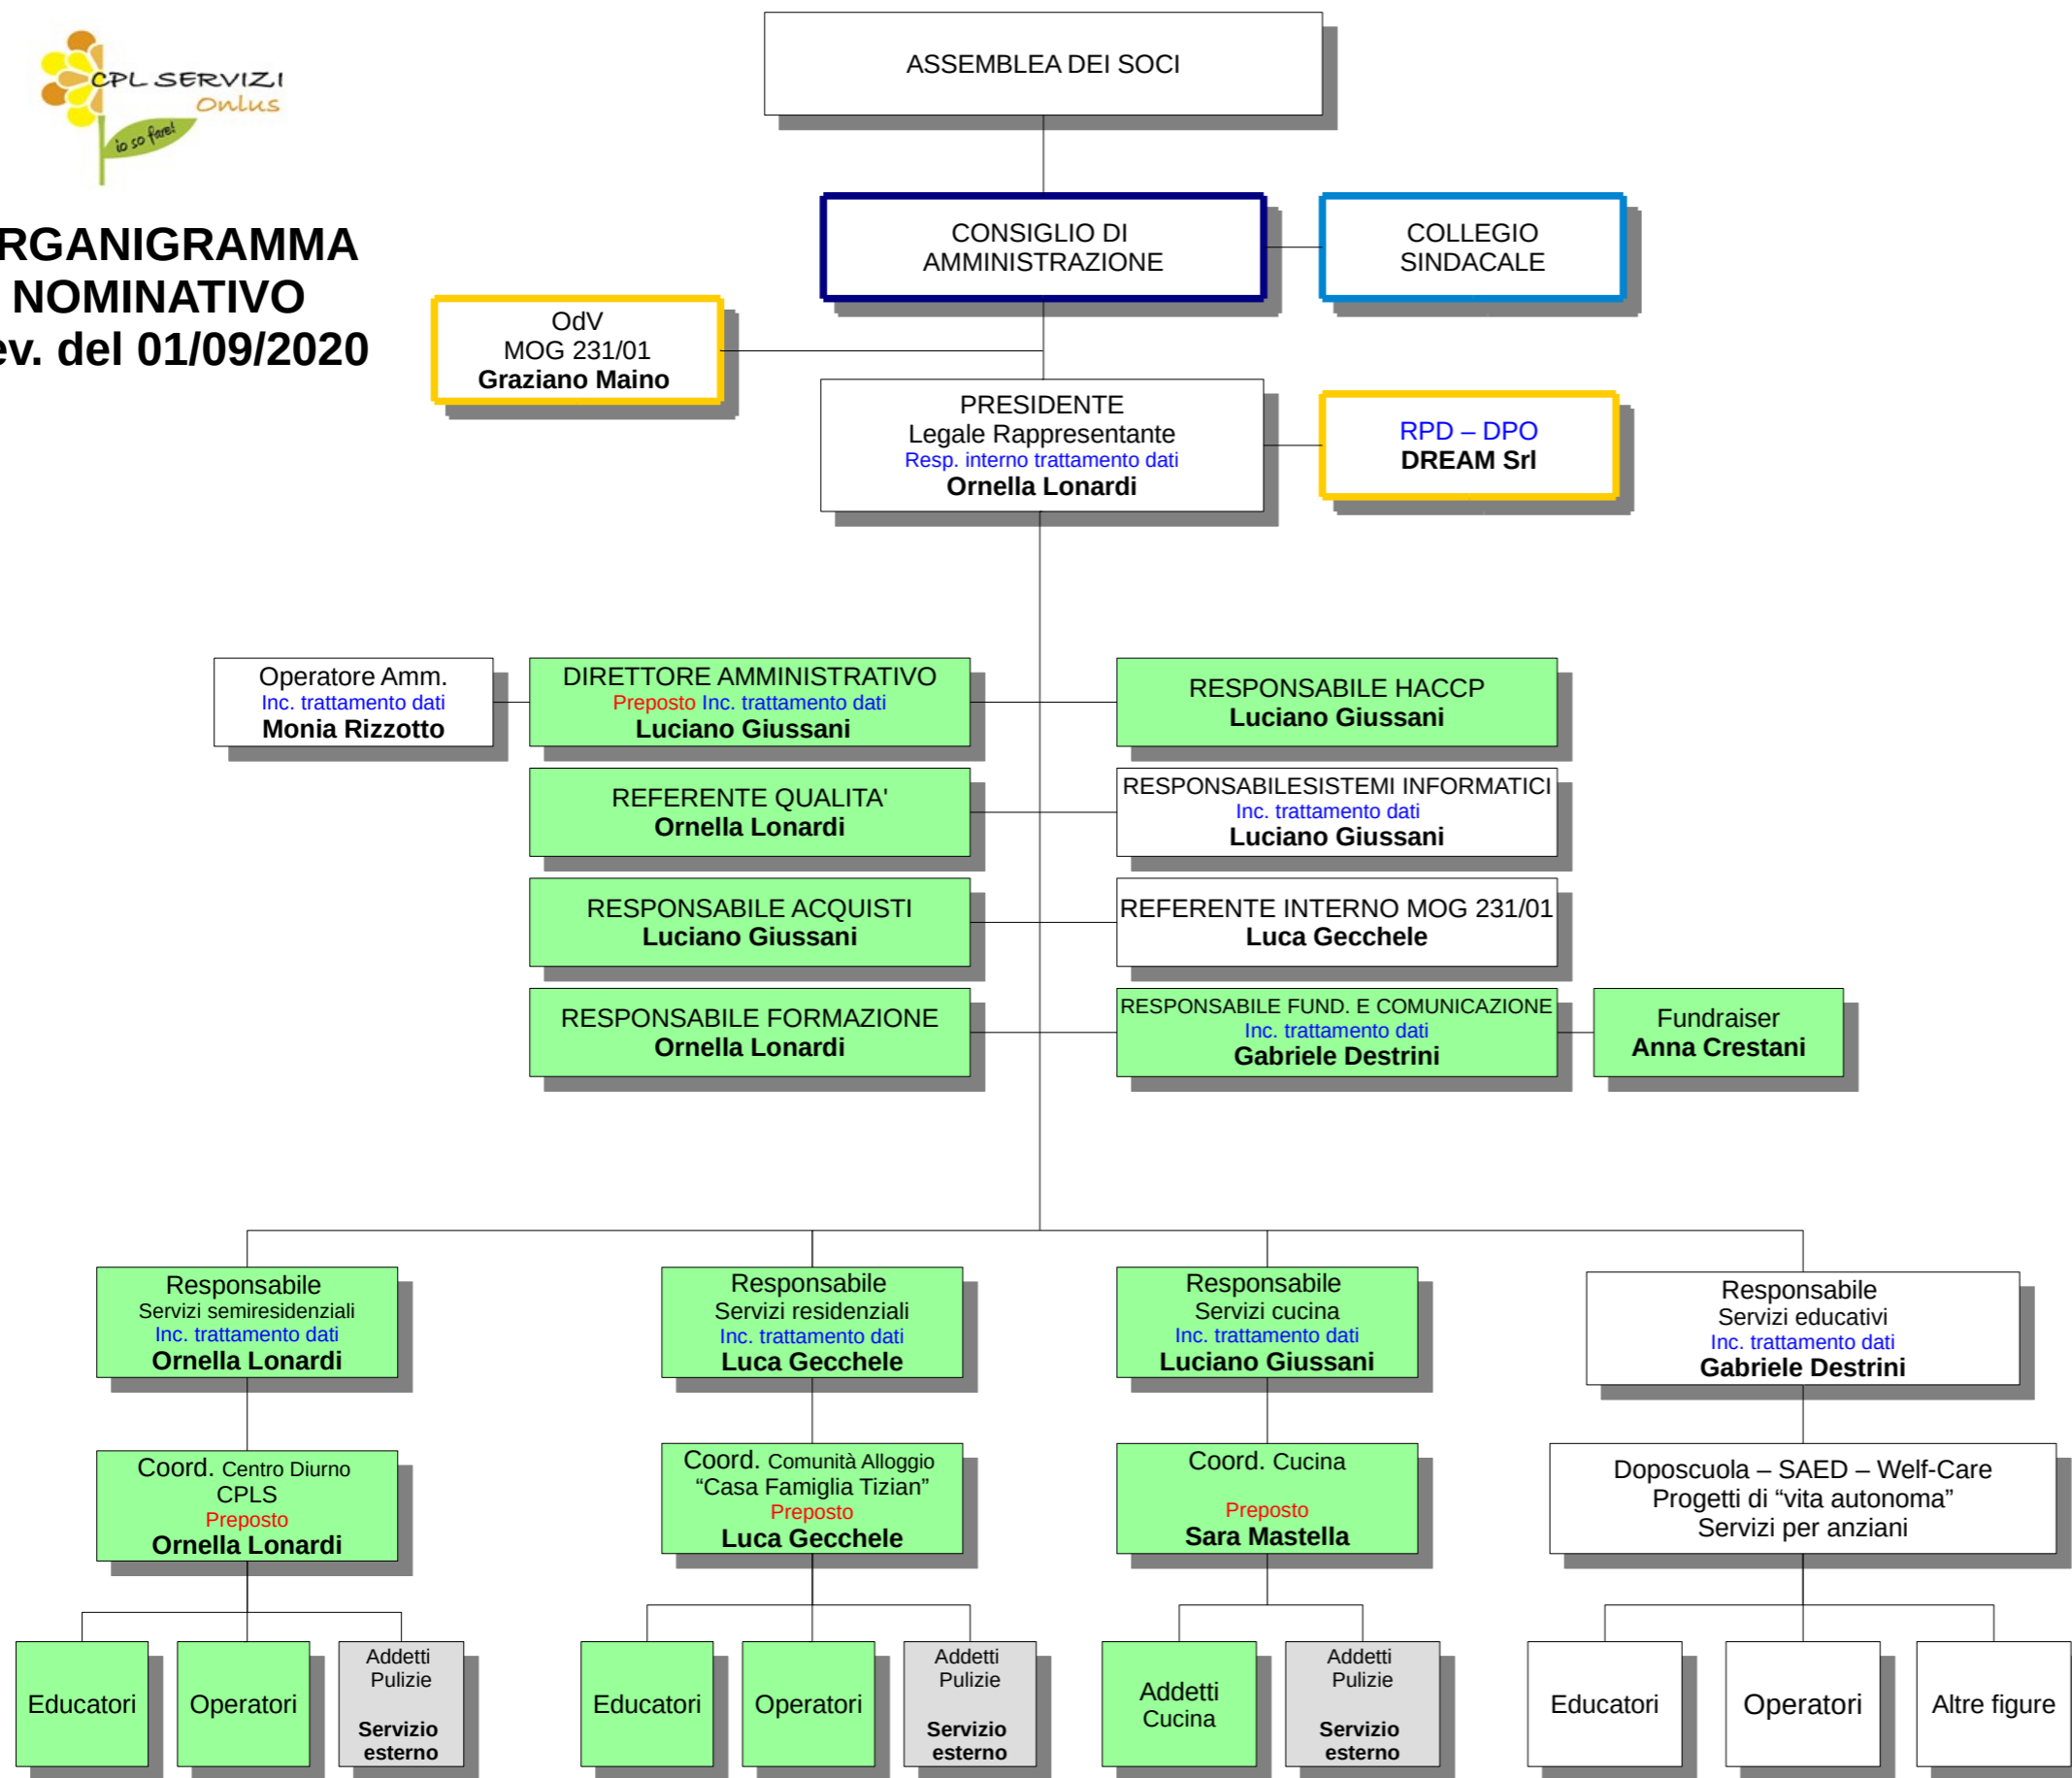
CPL SERVIZI Onlus
io so fare!

RGANIGRAMMA
NOMINATIVO
ev. del 01/09/2020

ASSEMBLEA DEI SOCI

CONSIGLIO DI AMMINISTRAZIONE

COLLEGIO SINDACALE

OdV
MOG 231/01
Graziano Maino

PRESIDENTE
Legale Rappresentante
Resp. interno trattamento dati
Ornella Lonardi

RPD – DPO
DREAM Srl

Operatore Amm.
Inc. trattamento dati
Monia Rizzotto

DIRETTORE AMMINISTRATIVO
Preposto Inc. trattamento dati
Luciano Giussani

RESPONSABILE HACCP
Luciano Giussani

REFERENTE QUALITA'
Ornella Lonardi

RESPONSABILESISTEMI INFORMATICI
Inc. trattamento dati
Luciano Giussani

RESPONSABILE ACQUISTI
Luciano Giussani

REFERENTE INTERNO MOG 231/01
Luca Gecchele

RESPONSABILE FORMAZIONE
Ornella Lonardi

RESPONSABILE FUND. E COMUNICAZIONE
Inc. trattamento dati
Gabriele Destrini

Fundraiser
Anna Crestani

Responsabile
Servizi semiresidenziali
Inc. trattamento dati
Ornella Lonardi

Responsabile
Servizi residenziali
Inc. trattamento dati
Luca Gecchele

Responsabile
Servizi cucina
Inc. trattamento dati
Luciano Giussani

Responsabile
Servizi educativi
Inc. trattamento dati
Gabriele Destrini

Coord. Centro Diurno
CPLS
Preposto
Ornella Lonardi

Coord. Comunità Alloggio
“Casa Famiglia Tizian”
Preposto
Luca Gecchele

Coord. Cucina
Preposto
Sara Mastella

Doposcuola – SAED – Welf-Care
Progetti di “vita autonoma”
Servizi per anziani

Educatori

Operatori

Addetti Pulizie
Servizio esterno

Educatori

Operatori

Addetti Pulizie
Servizio esterno

Addetti Cucina

Addetti Pulizie
Servizio esterno

Educatori

Operatori

Altre figure